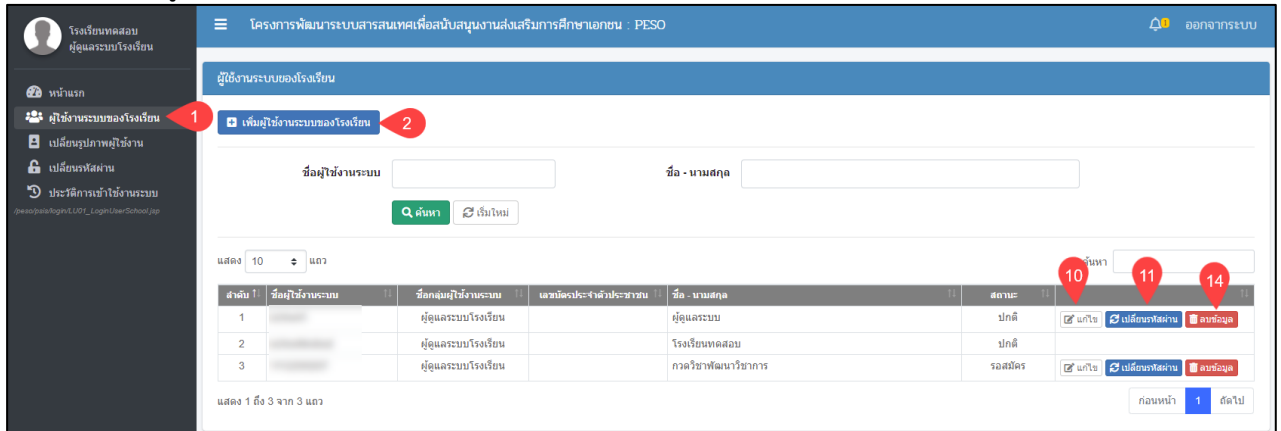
โรงเรียนทดสอบ
ผู้ดูแลระบบโรงเรียน

หน้าแรก
ผู้ใช้งานระบบของโรงเรียน 1
เปลี่ยนรูปภาพผู้ใช้งาน
เปลี่ยนรหัสผ่าน
ประวัติการเข้าใช้งานระบบ
/peso/psla/login/LU01_LoginUserSchool.jsp

โครงการพัฒนาระบบสารสนเทศเพื่อสนับสนุนงานส่งเสริมการศึกษาเอกชน : PESO
ออกจากระบบ

ผู้ใช้งานระบบของโรงเรียน

เพิ่มผู้ใช้งานระบบของโรงเรียน 2

ชื่อผู้ใช้งานระบบ
ชื่อ - นามสกุล

ค้นหา
เริ่มใหม่

แสดง 10 แถว
ค้นหา

10 11 14

| ลำดับ | ชื่อผู้ใช้งานระบบ | ชื่อกลุ่มผู้ใช้งานระบบ | เลขบัตรประจำตัวประชาชน | ชื่อ - นามสกุล | สถานะ | |
|---|---|---|---|---|---|---|
| 1 | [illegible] | ผู้ดูแลระบบโรงเรียน | | ผู้ดูแลระบบ | ปกติ | แก้ไข เปลี่ยนรหัสผ่าน ลบข้อมูล |
| 2 | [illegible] | ผู้ดูแลระบบโรงเรียน | | โรงเรียนทดสอบ | ปกติ | |
| 3 | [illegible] | ผู้ดูแลระบบโรงเรียน | | กวดวิชาพัฒนาวิชาการ | รอสมัคร | แก้ไข เปลี่ยนรหัสผ่าน ลบข้อมูล |

แสดง 1 ถึง 3 จาก 3 แถว
ก่อนหน้า 1 ถัดไป